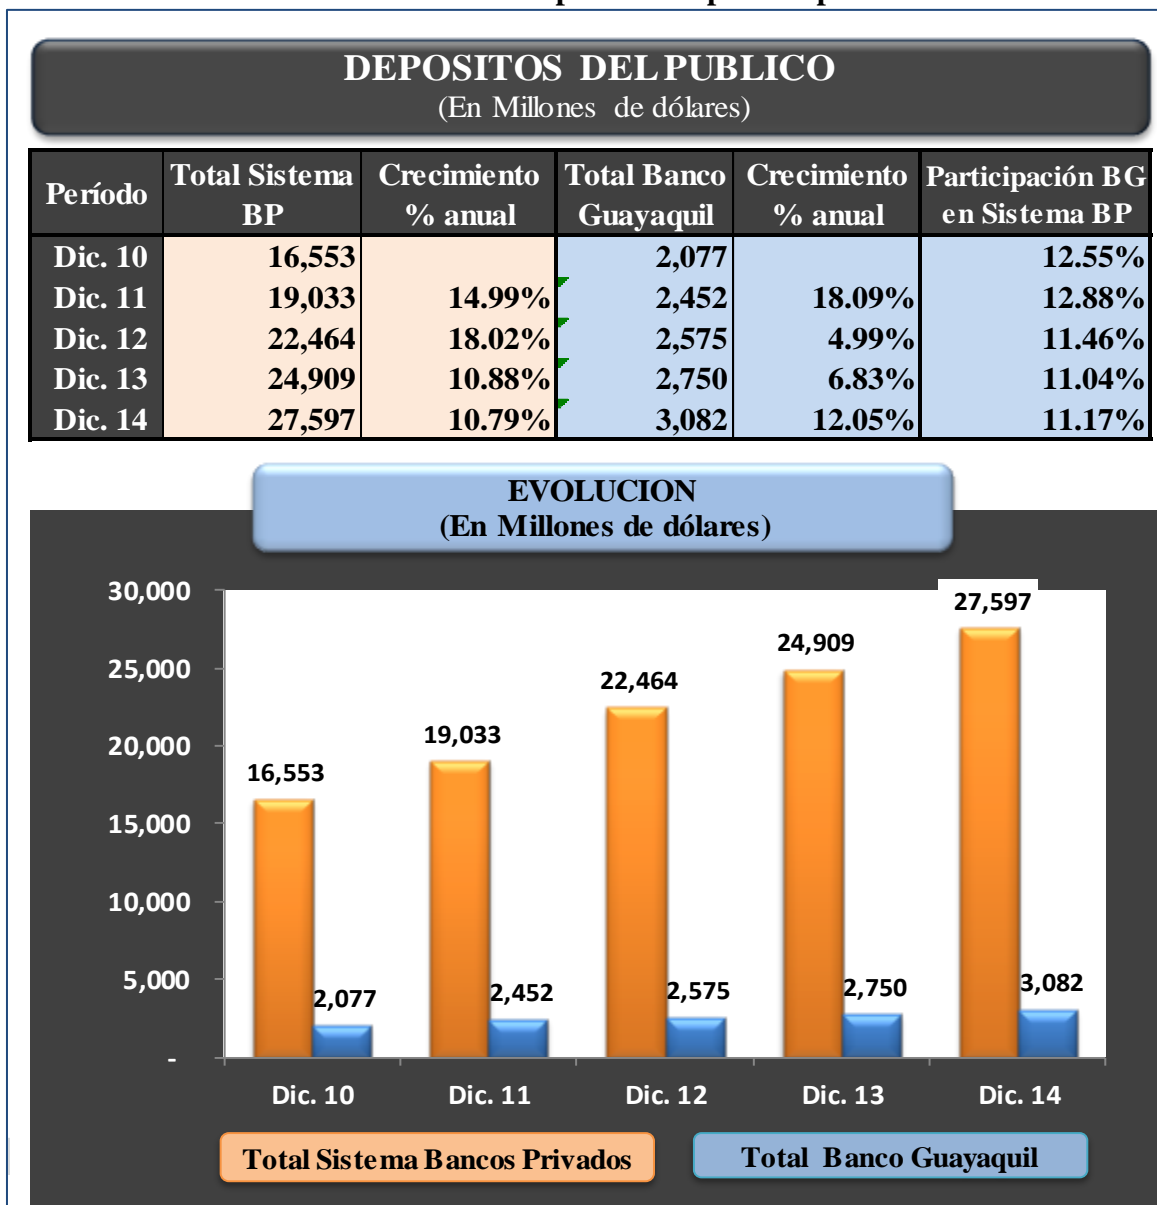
DEPOSITOS DEL PUBLICO
(En Millones de dólares)

| Período | Total Sistema BP | Crecimiento % anual | Total Banco Guayaquil | Crecimiento % anual | Participación BG en Sistema BP |
|---|---|---|---|---|---|
| Dic. 10 | 16,553 | | 2,077 | | 12.55% |
| Dic. 11 | 19,033 | 14.99% | 2,452 | 18.09% | 12.88% |
| Dic. 12 | 22,464 | 18.02% | 2,575 | 4.99% | 11.46% |
| Dic. 13 | 24,909 | 10.88% | 2,750 | 6.83% | 11.04% |
| Dic. 14 | 27,597 | 10.79% | 3,082 | 12.05% | 11.17% |

EVOLUCION
(En Millones de dólares)

30,000
25,000
20,000
15,000
10,000
5,000
-

16,553
2,077
19,033
2,452
22,464
2,575
24,909
2,750
27,597
3,082

Dic. 10
Dic. 11
Dic. 12
Dic. 13
Dic. 14

Total Sistema Bancos Privados
Total Banco Guayaquil